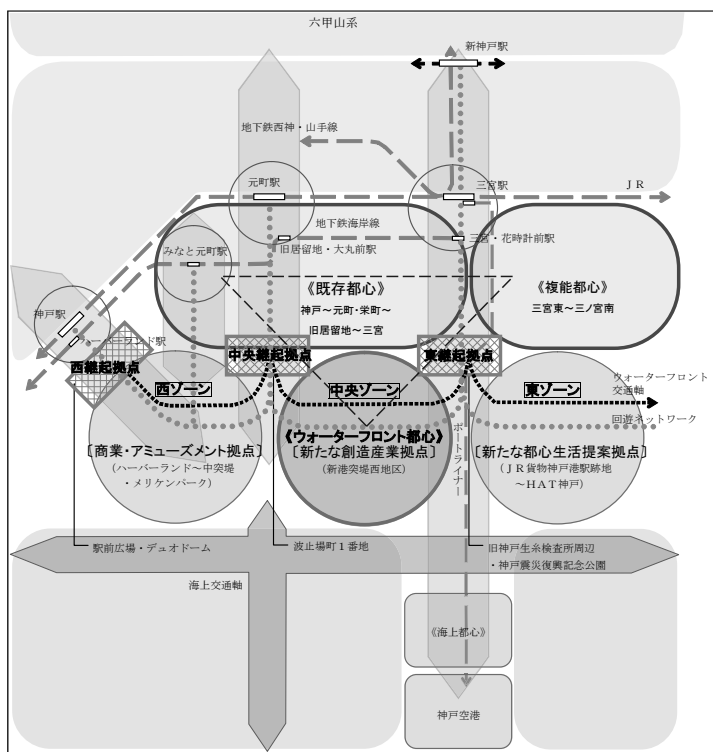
六甲山系

新神戸駅

地下鉄西神・山手線

元町駅

三宮駅

ＪＲ

地下鉄海岸線

みなと元町駅

旧居留地・大丸前駅

三宮・花時計前駅

《既存都心》
神戸～元町・栄町～
旧居留地～三宮

《複能都心》
三宮東～三ノ宮南

神戸駅

ハーバーランド駅

西結節拠点

中央結節拠点

東結節拠点

ウォーターフロント
交通軸

西ゾーン

中央ゾーン

東ゾーン

回遊ネットワーク

ポートライナー

〔商業・アミューズメント拠点〕
（ハーバーランド～中突堤
・メリケンパーク）

《ウォーターフロント都心》
〔新たな創造産業拠点〕
（新港突堤西地区）

〔新たな都心生活提案拠点〕
（ＪＲ貨物神戸港駅跡地
～ＨＡＴ神戸）

駅前広場・デュオドーム

波止場町１番地

旧神戸生糸検査所周辺
・神戸震災復興記念公園

海上交通軸

《海上都心》

神戸空港